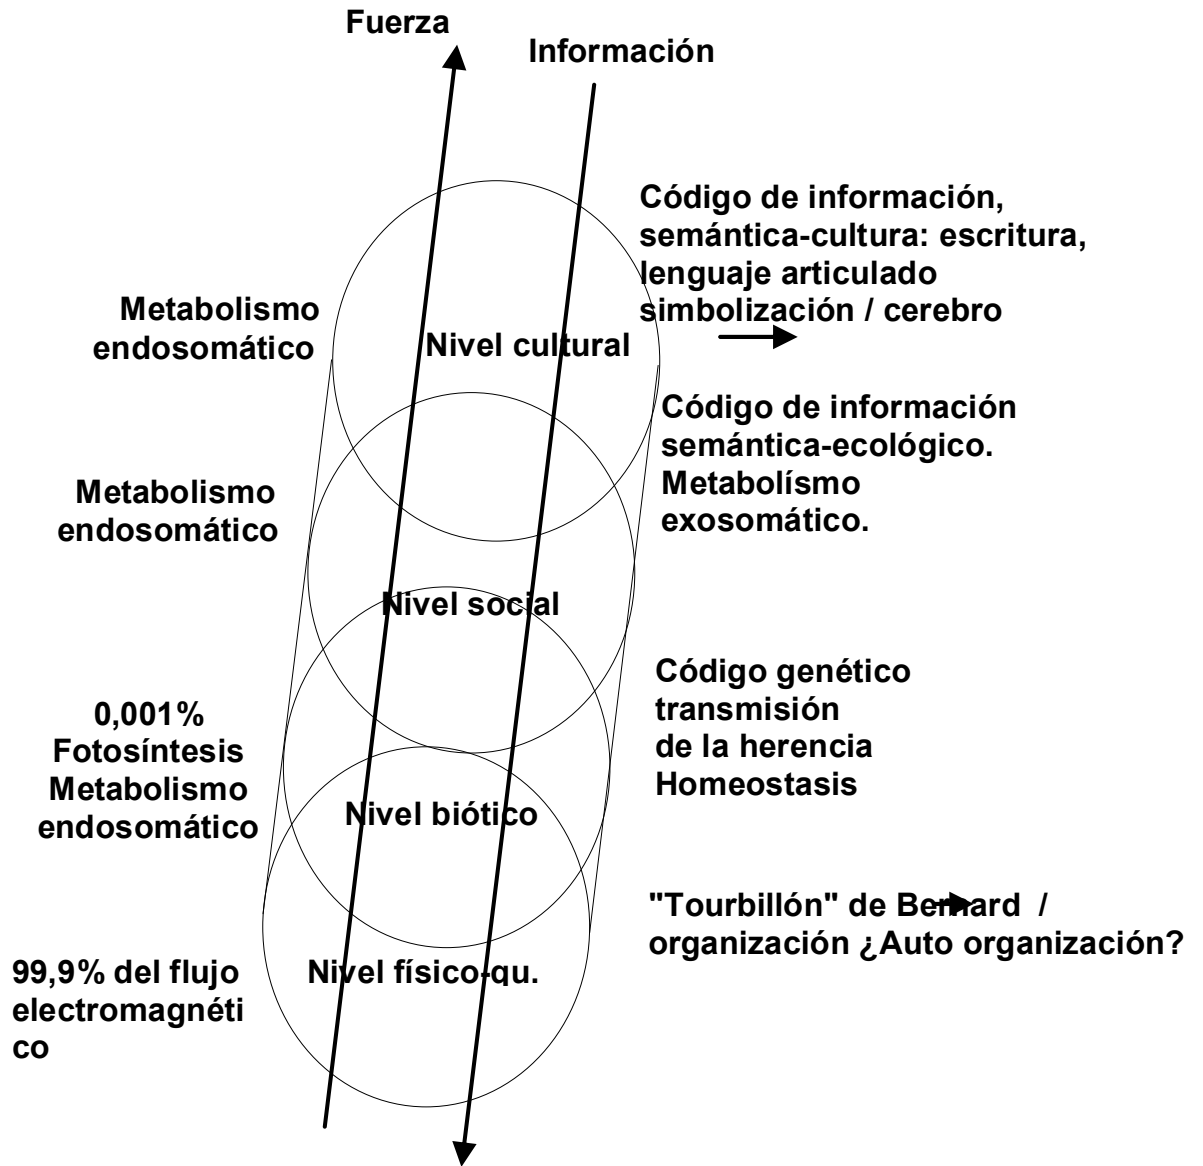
Fuerza

Información

Código de información, semántica-cultura: escritura, lenguaje articulado simbolización / cerebro

Metabolismo endosomático

Nivel cultural

Código de información semántica-ecológico. Metabolísmo exosomático.

Metabolismo endosomático

Nivel social

Código genético transmisión de la herencia Homeostasis

0,001% Fotosíntesis Metabolismo endosomático

Nivel biótico

"Tourbillón" de Bernard / organización ¿Auto organización?

99,9% del flujo electromagnético co

Nivel físico-qu.